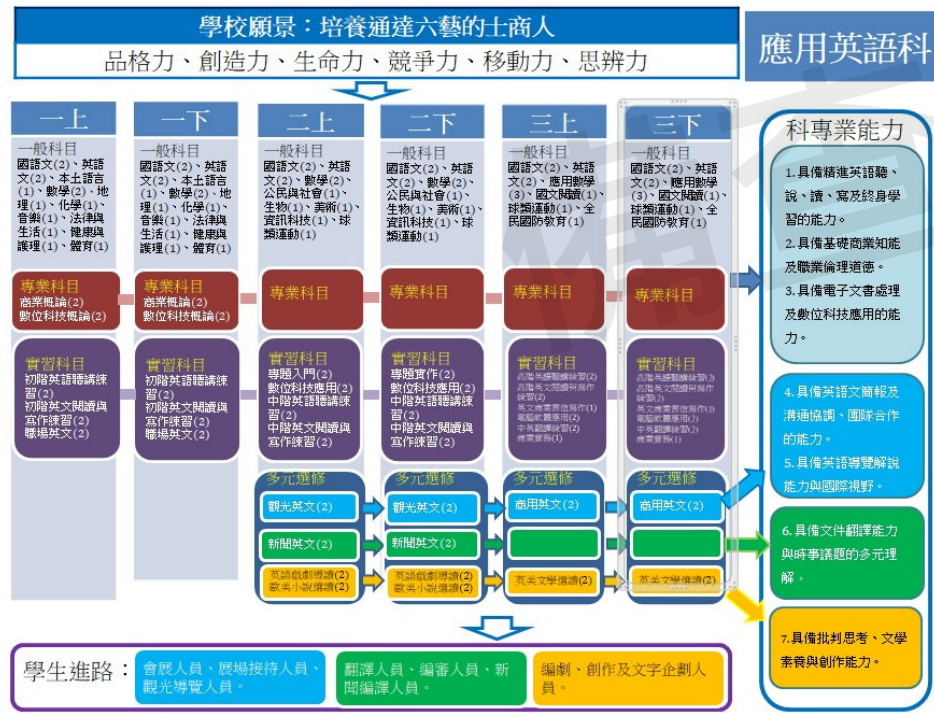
學校願景：培養通達六藝的士商人
品格力、創造力、生命力、競爭力、移動力、思辨力

應用英語科

一上
一般科目
國語文(2)、英語文(2)、本土語言(1)、數學(2)、地理(1)、化學(1)、音樂(1)、法律與生活(1)、健康與護理(1)、體育(1)
專業科目
商業概論(2)
數位科技概論(2)
實習科目
初階英語聽講練習(2)
初階英文閱讀與寫作練習(2)
職場英文(2)

一下
一般科目
國語文(2)、英語文(2)、本土語言(1)、數學(2)、地理(1)、化學(1)、音樂(1)、法律與生活(1)、健康與護理(1)、體育(1)
專業科目
商業概論(2)
數位科技概論(2)
實習科目
初階英語聽講練習(2)
初階英文閱讀與寫作練習(2)
職場英文(2)

二上
一般科目
國語文(2)、英語文(2)、數學(2)、公民與社會(1)、生物(1)、美術(1)、資訊科技(1)、球類運動(1)
專業科目
實習科目
專題入門(2)
數位科技應用(2)
中階英語聽講練習(2)
中階英文閱讀與寫作練習(2)
多元選修
觀光英文(2)
新聞英文(2)
英語戲劇導讀(2)
歐美小說選讀(2)

二下
一般科目
國語文(2)、英語文(2)、數學(2)、公民與社會(1)、生物(1)、美術(1)、資訊科技(1)、球類運動(1)
專業科目
實習科目
專題實作(2)
數位科技應用(2)
中階英語聽講練習(2)
中階英文閱讀與寫作練習(2)
多元選修
觀光英文(2)
新聞英文(2)
英語戲劇導讀(2)
歐美小說選讀(2)

三上
一般科目
國語文(2)、英語文(2)、應用數學(3)、國文閱讀(1)、球類運動(1)、全民國防教育(1)
專業科目
實習科目
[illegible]
多元選修
商用英文(2)
英美文學導讀(2)

三下
一般科目
國語文(2)、英語文(2)、應用數學(3)、國文閱讀(1)、球類運動(1)、全民國防教育(1)
專業科目
實習科目
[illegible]
多元選修
商用英文(2)
英美文學導讀(2)

科專業能力
1.具備精進英語聽、說、讀、寫及終身學習的能力。
2.具備基礎商業知能及職業倫理道德。
3.具備電子文書處理及數位科技應用的能力。
4.具備英語文簡報及溝通協調、團隊合作的能力。
5.具備英語導覽解說能力與國際視野。
6.具備文件翻譯能力與時事議題的多元理解。
7.具備批判思考、文學素養與創作能力。

學生進路：
會展人員、展場接待人員、觀光導覽人員。
翻譯人員、編審人員、新聞編譯人員。
編劇、創作及文字企劃人員。